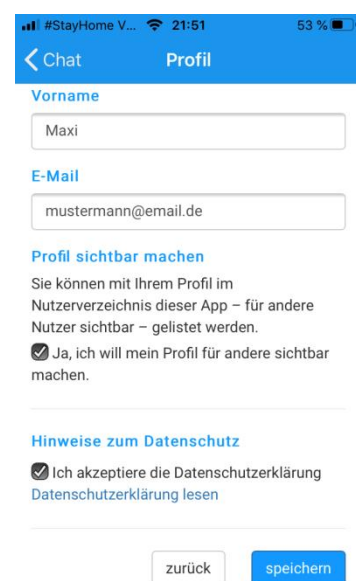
#StayHome V... 21:51 53 %

Chat Profil

Vorname

Maxi

E-Mail

mustermann@email.de

Profil sichtbar machen

Sie können mit Ihrem Profil im Nutzerverzeichnis dieser App – für andere Nutzer sichtbar – gelistet werden.

Ja, ich will mein Profil für andere sichtbar machen.

Hinweise zum Datenschutz

Ich akzeptiere die Datenschutzerklärung

Datenschutzerklärung lesen

zurück speichern